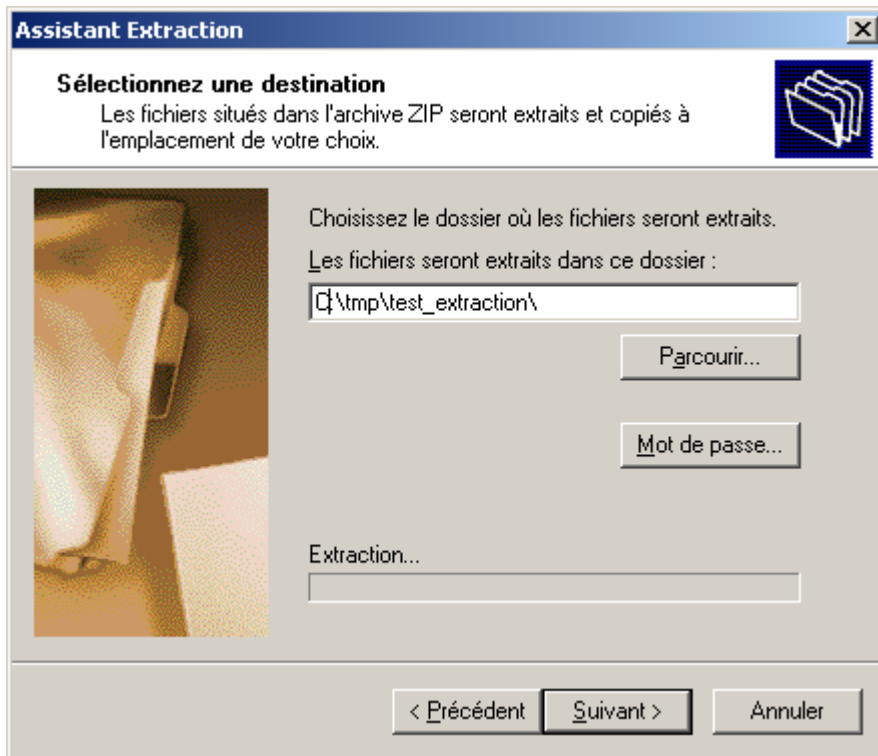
Assistant Extraction

Sélectionnez une destination
Les fichiers situés dans l'archive ZIP seront extraits et copiés à l'emplacement de votre choix.

Choisissez le dossier où les fichiers seront extraits.

Les fichiers seront extraits dans ce dossier :

C:\tmp\test_extraction\

Parcourir...

Mot de passe...

Extraction...

< Précédent

Suivant >

Annuler